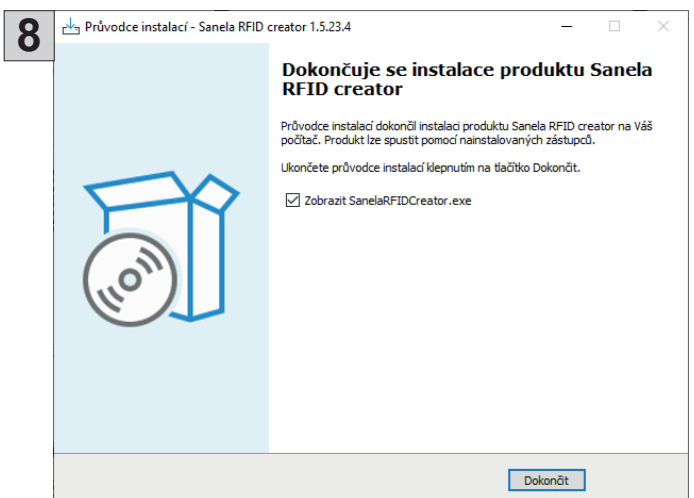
8

Průvodce instalací - Sanela RFID creator 1.5.23.4

Dokončuje se instalace produktu Sanela RFID creator

Průvodce instalací dokončil instalaci produktu Sanela RFID creator na Váš počítač. Produkt lze spustit pomocí nainstalovaných zástupců.

Ukončete průvodce instalací klepnutím na tlačítko Dokončit.

Zobrazit SanelaRFIDCreator.exe

Dokončit